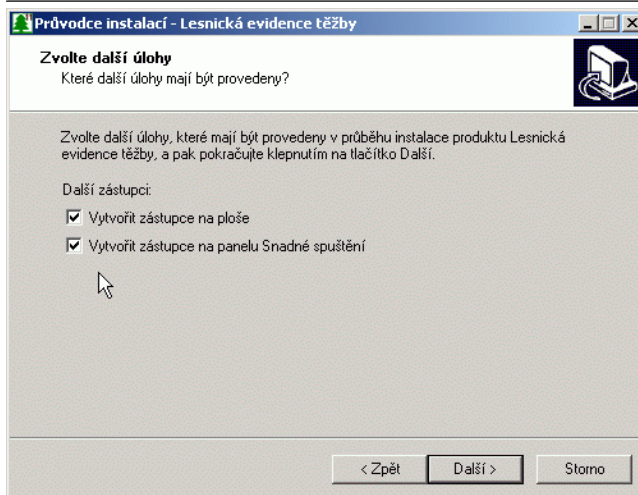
Průvodce instalací - Lesnická evidence těžby

Zvolte další úlohy
Které další úlohy mají být provedeny?

Zvolte další úlohy, které mají být provedeny v průběhu instalace produktu Lesnická evidence těžby, a pak pokračujte klepnutím na tlačítko Další.

Další zástupci:

Vytvořit zástupce na ploše

Vytvořit zástupce na panelu Snadné spuštění

< Zpět
Další >
Storno